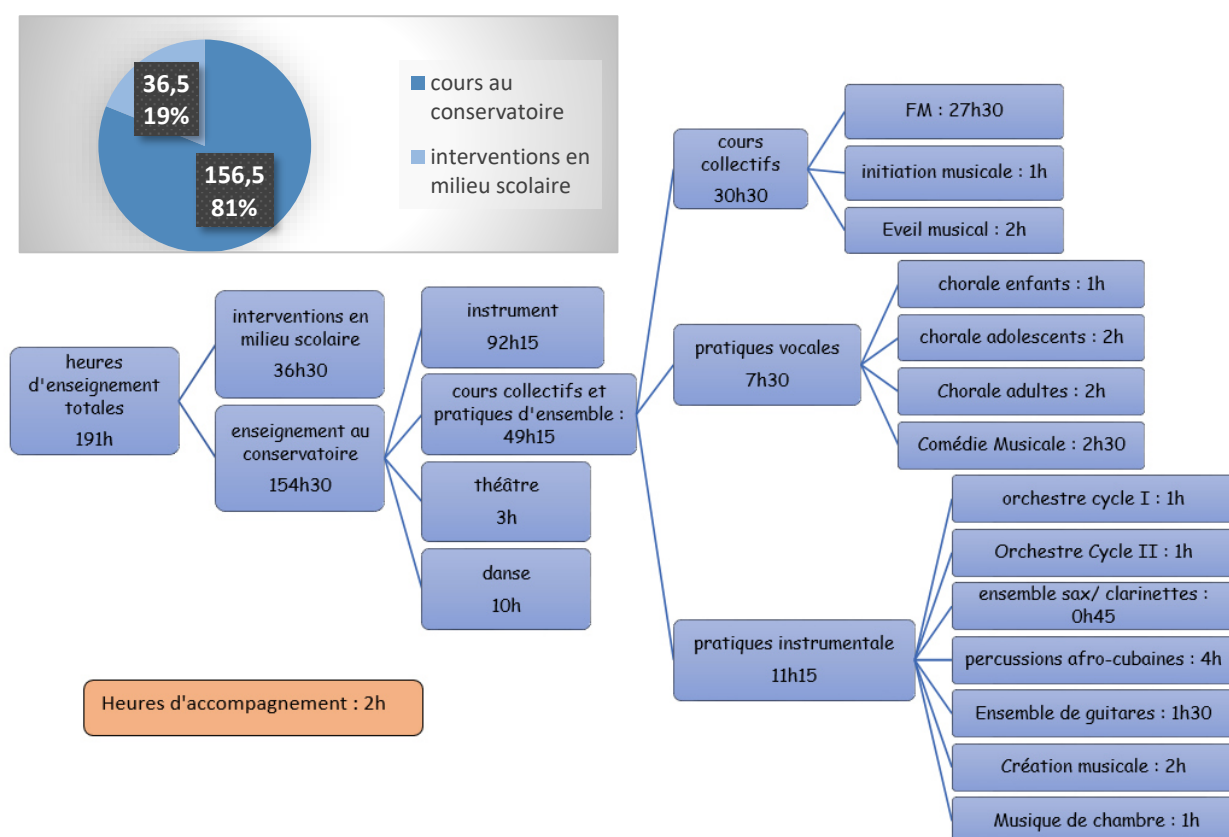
36,5
19%

156,5
81%

cours au conservatoire

interventions en milieu scolaire

heures d'enseignement totales
191h

interventions en milieu scolaire
36h30

enseignement au conservatoire
154h30

instrument
92h15

cours collectifs et pratiques d'ensemble :
49h15

théâtre
3h

danse
10h

cours collectifs
30h30

FM : 27h30

initiation musicale : 1h

Eveil musical : 2h

pratiques vocales
7h30

chorale enfants : 1h

chorale adolescents : 2h

Chorale adultes : 2h

Comédie Musicale : 2h30

pratiques instrumentale
11h15

orchestre cycle I : 1h

Orchestre Cycle II : 1h

ensemble sax/ clarinettes :
0h45

percussions afro-cubaines : 4h

Ensemble de guitares : 1h30

Création musicale : 2h

Musique de chambre : 1h

Heures d'accompagnement : 2h